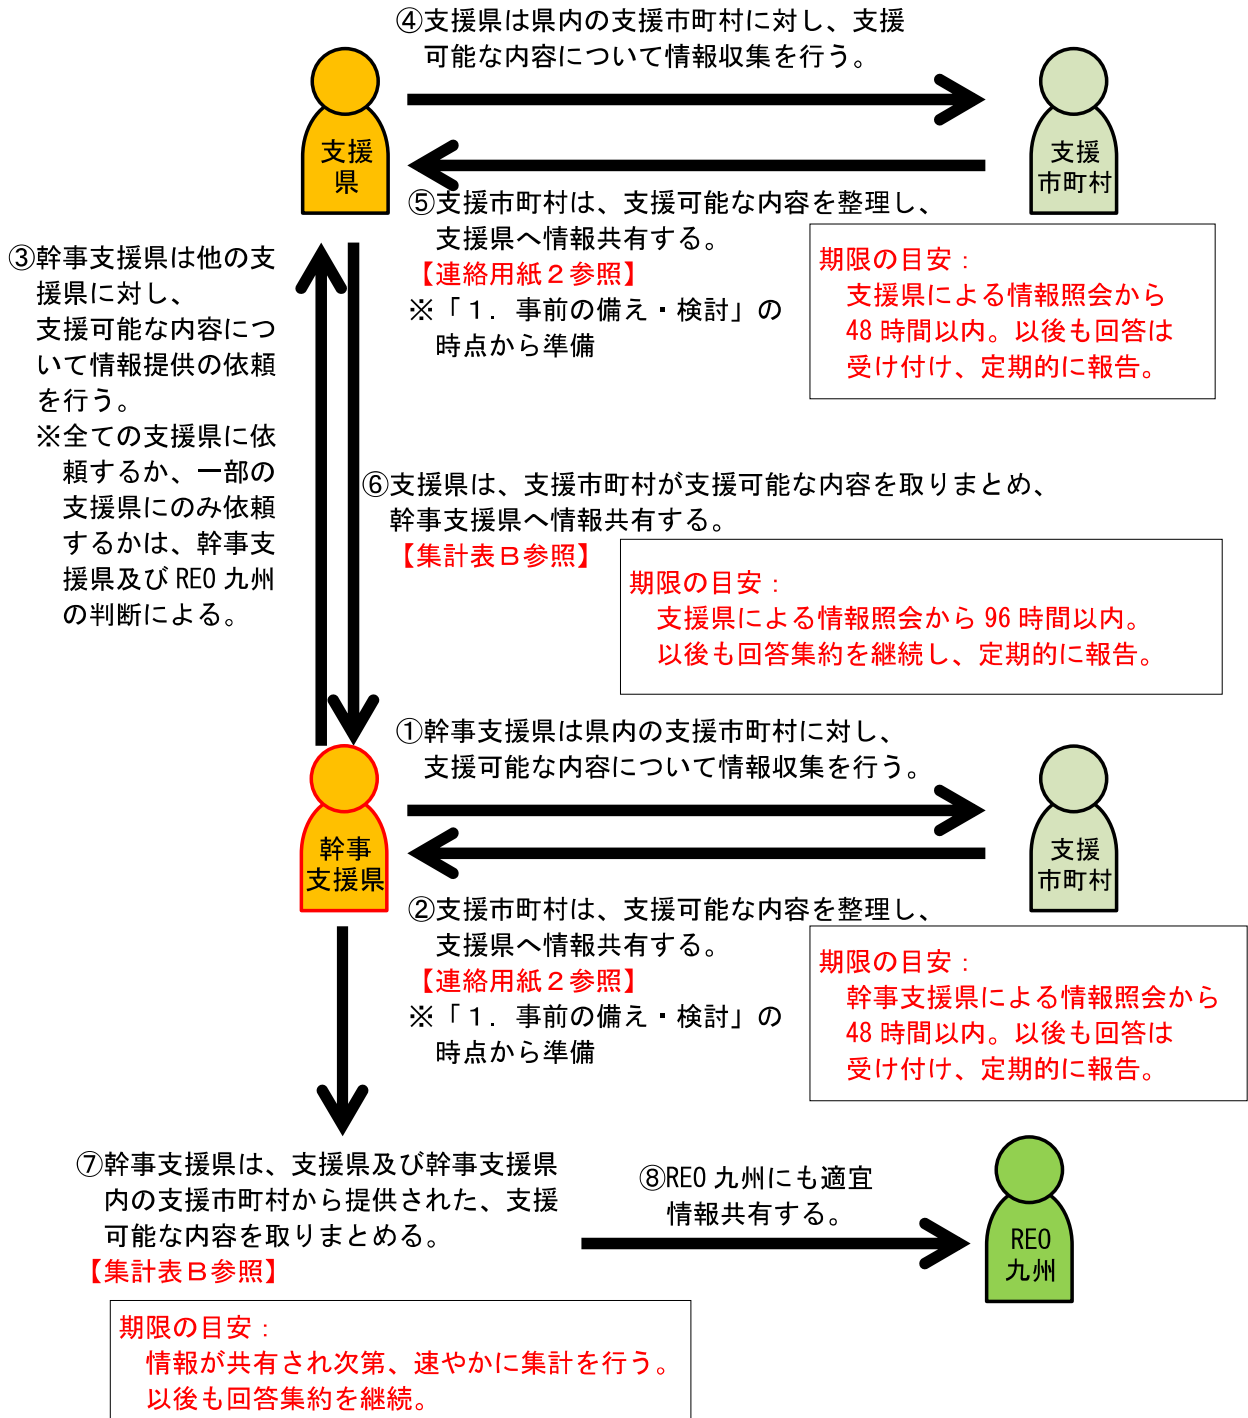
④支援県は県内の支援市町村に対し、支援可能な内容について情報収集を行う。

支援県

支援市町村

⑤支援市町村は、支援可能な内容を整理し、支援県へ情報共有する。
【連絡用紙２参照】
※「１．事前の備え・検討」の時点から準備

期限の目安：
支援県による情報照会から48時間以内。以後も回答は受け付け、定期的に報告。

③幹事支援県は他の支援県に対し、支援可能な内容について情報提供の依頼を行う。
※全ての支援県に依頼するか、一部の支援県にのみ依頼するかは、幹事支援県及びREO九州の判断による。

⑥支援県は、支援市町村が支援可能な内容を取りまとめ、幹事支援県へ情報共有する。
【集計表Ｂ参照】

期限の目安：
支援県による情報照会から96時間以内。
以後も回答集約を継続し、定期的に報告。

①幹事支援県は県内の支援市町村に対し、支援可能な内容について情報収集を行う。

幹事支援県

支援市町村

②支援市町村は、支援可能な内容を整理し、支援県へ情報共有する。
【連絡用紙２参照】
※「１．事前の備え・検討」の時点から準備

期限の目安：
幹事支援県による情報照会から48時間以内。以後も回答は受け付け、定期的に報告。

⑦幹事支援県は、支援県及び幹事支援県内の支援市町村から提供された、支援可能な内容を取りまとめる。
【集計表Ｂ参照】

⑧REO九州にも適宜情報共有する。

REO九州

期限の目安：
情報が共有され次第、速やかに集計を行う。
以後も回答集約を継続。